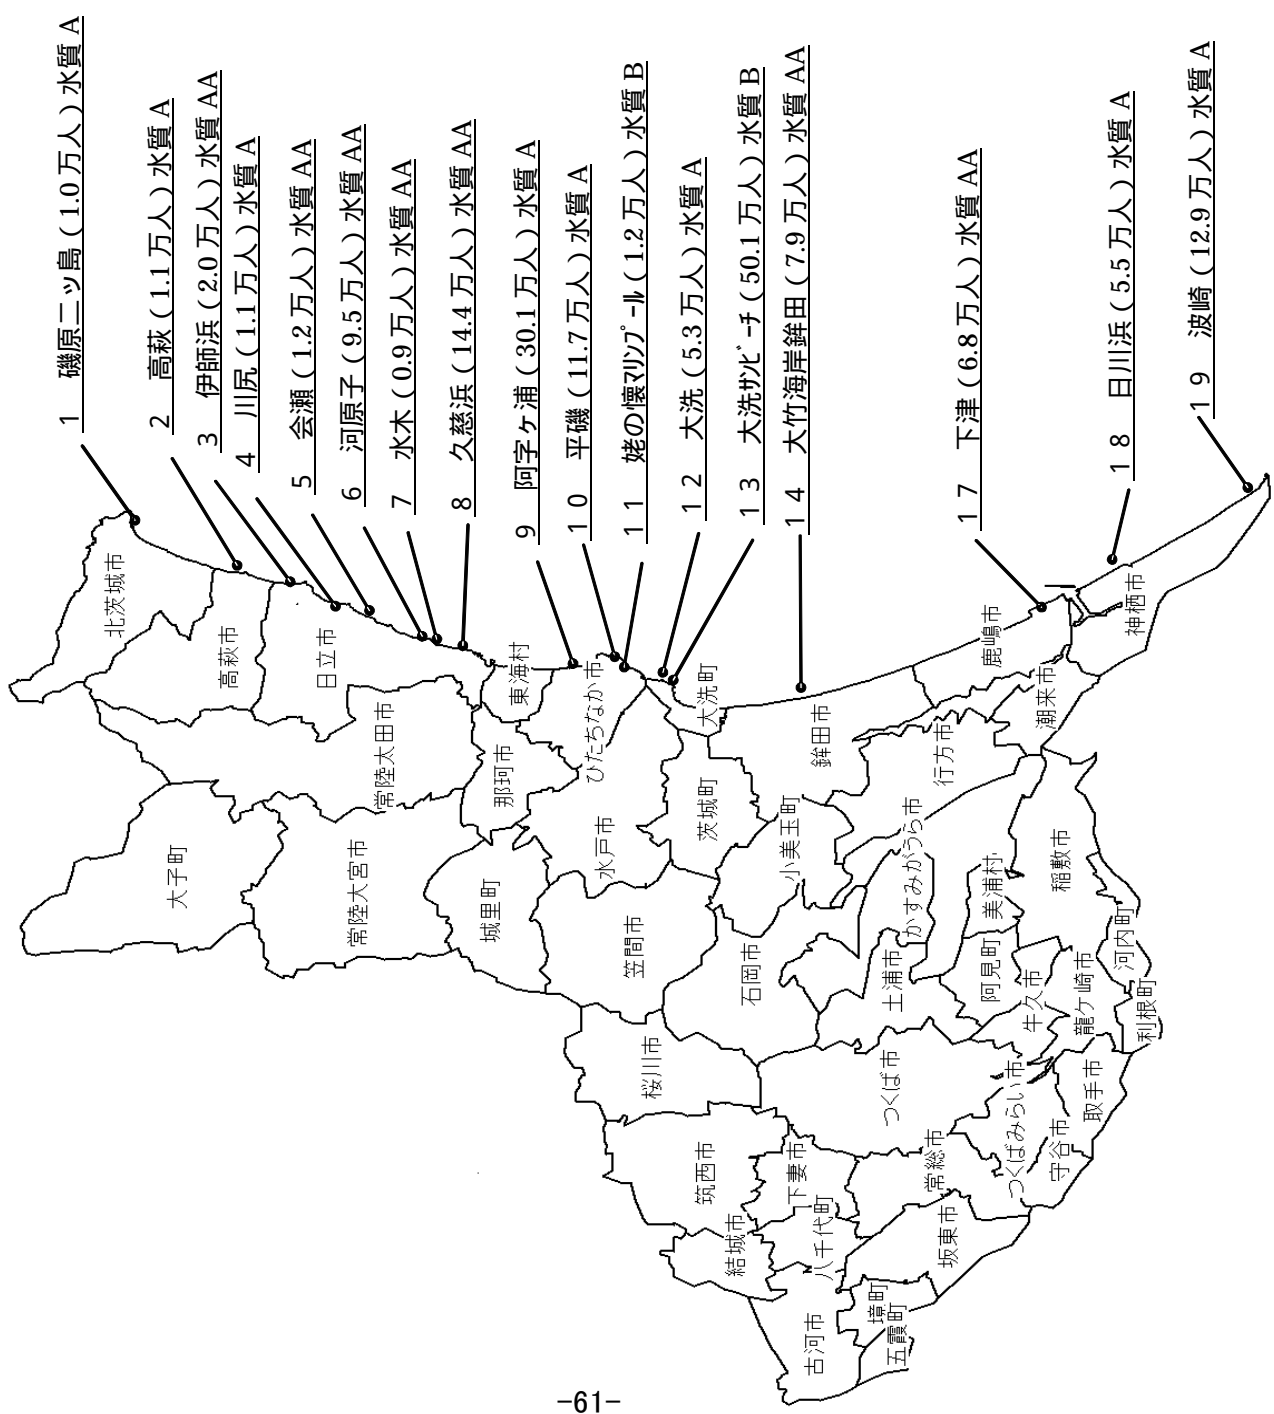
1 磯原二ッ島（1.0万人）水質A
2 高萩（1.1万人）水質A
3 伊師浜（2.0万人）水質AA
4 川尻（1.1万人）水質A
5 会瀬（1.2万人）水質AA
6 河原子（9.5万人）水質AA
7 水木（0.9万人）水質AA
8 久慈浜（14.4万人）水質AA
9 阿字ヶ浦（30.1万人）水質A
10 平磯（11.7万人）水質A
11 姥の懐マリンプール（1.2万人）水質B
12 大洗（5.3万人）水質A
13 大洗サンビーチ（50.1万人）水質B
14 大竹海岸鉾田（7.9万人）水質AA
17 下津（6.8万人）水質AA
18 日川浜（5.5万人）水質A
19 波崎（12.9万人）水質A

北茨城市
高萩市
日立市
常陸太田市
大子町
常陸大宮市
東海村
那珂市
ひたちなか市
大洗町
城里町
水戸市
茨城町
鉾田市
鹿嶋市
神栖市
潮来市
行方市
小美玉市
かすみがうら市
笠間市
石岡市
美浦村
稲敷市
阿見町
土浦市
河内町
牛久市
龍ケ崎市
利根町
桜川市
つくば市
取手市
つくばみらい市
守谷市
常総市
筑西市
下妻市
八千代町
結城市
坂東市
境町
古河市
五霞町

-61-